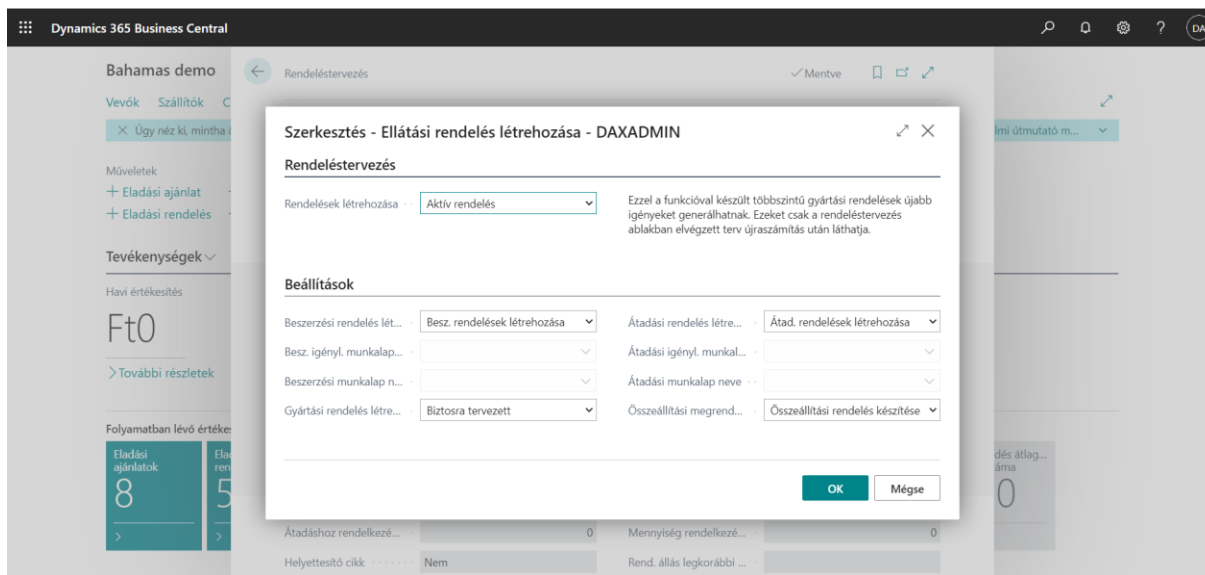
Dynamics 365 Business Central

DA

Bahamas demo

Vevők Szállítók C

× Ügy néz ki, mintha

lmi útmutató m...

Műveletek

+ Eladási ajánlat

+ Eladási rendelés

Tevékenységek

Havi értékesítés

Ft0

> További részletek

Folyamatban lévő értékes

Eladási ajánlatok

8

El ren

5

dés átlag... áma

0

Rendeléstervezés

✓ Mentve

Szerkesztés - Ellátási rendelés létrehozása - DAXADMIN

Rendeléstervezés

Rendelések létrehozása | Aktív rendelés

Ezzel a funkcióval készült többszintű gyártási rendelések újabb igényeket generálhatnak. Ezeket csak a rendeléstervezés ablakban elvégzett terv újraszámítás után láthatja.

Beállítások

Beszerzési rendelés lét... | Besz. rendelések létrehozása

Besz. igényl. munkalap...

Beszerzési munkalap n...

Gyártási rendelés létre... | Biztosra tervezett

Átadási rendelés létre... | Átad. rendelések létrehozása

Átadási igényl. munkal...

Átadási munkalap neve

Összeállítási megrend... | Összeállítási rendelés készítése

OK

Mégse

Átadáshoz rendelkezé... 0

Helyettesítő cikk Nem

Mennyiség rendelkezé... 0

Rend. állás legkorábbi ...